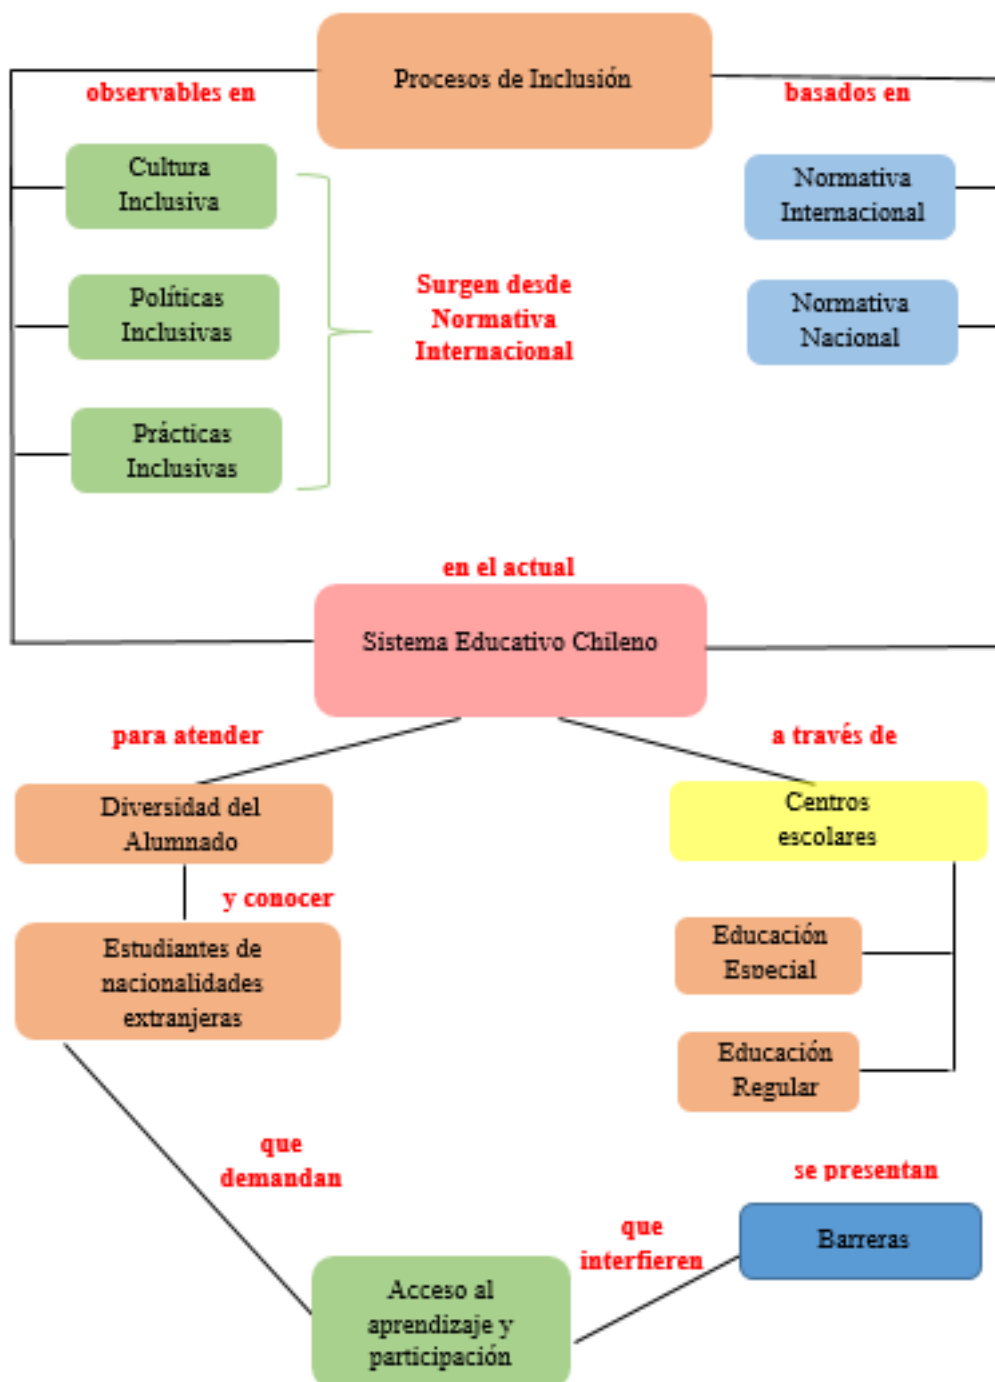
Procesos de Inclusión

observables en

basados en

Cultura Inclusiva

Políticas Inclusivas

Prácticas Inclusivas

Surgen desde Normativa Internacional

Normativa Internacional

Normativa Nacional

en el actual

Sistema Educativo Chileno

para atender

a través de

Diversidad del Alumnado

y conocer

Estudiantes de nacionalidades extranjeras

Centros escolares

Educación Especial

Educación Regular

que demandan

se presentan

que interfieren

Barreras

Acceso al aprendizaje y participación